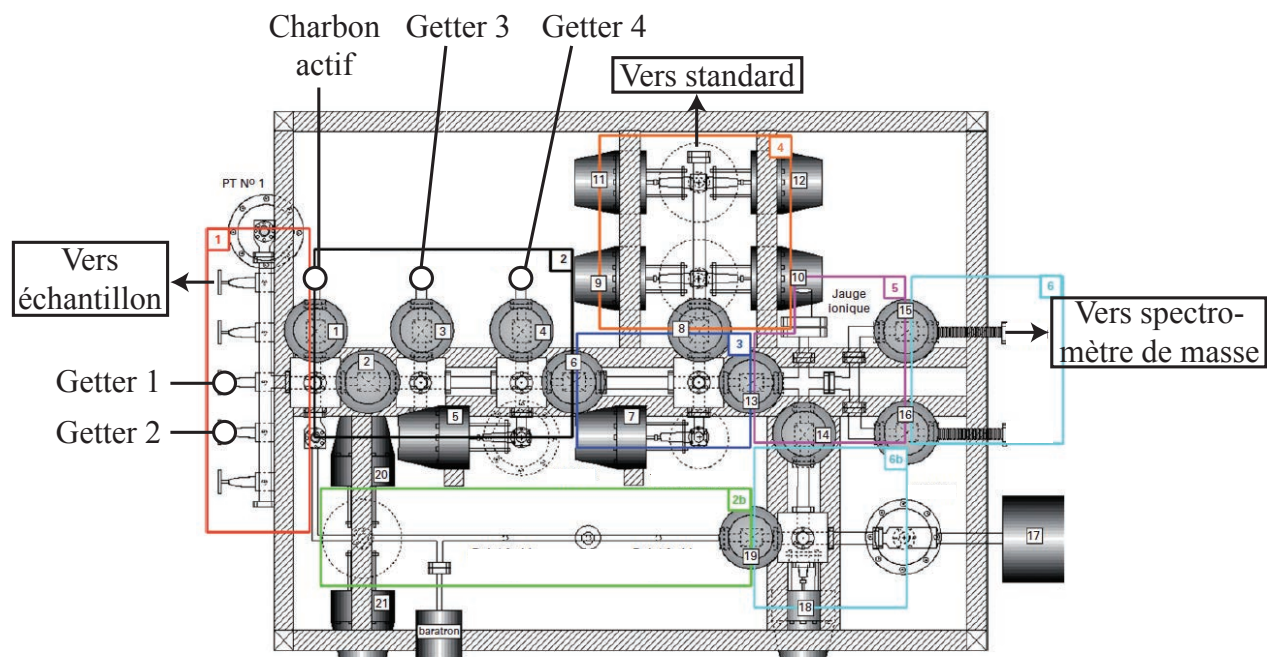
Charbon actif
Getter 3
Getter 4
Vers standard
PT Nº 1
Vers échantillon
Getter 1
Getter 2
1
2
4
11
12
9
10
5
6
Jauge ionique
Vers spectromètre de masse
1
3
4
8
15
2
6
3
13
5
7
14
16
6b
20
2b
19
17
21
18
baratron